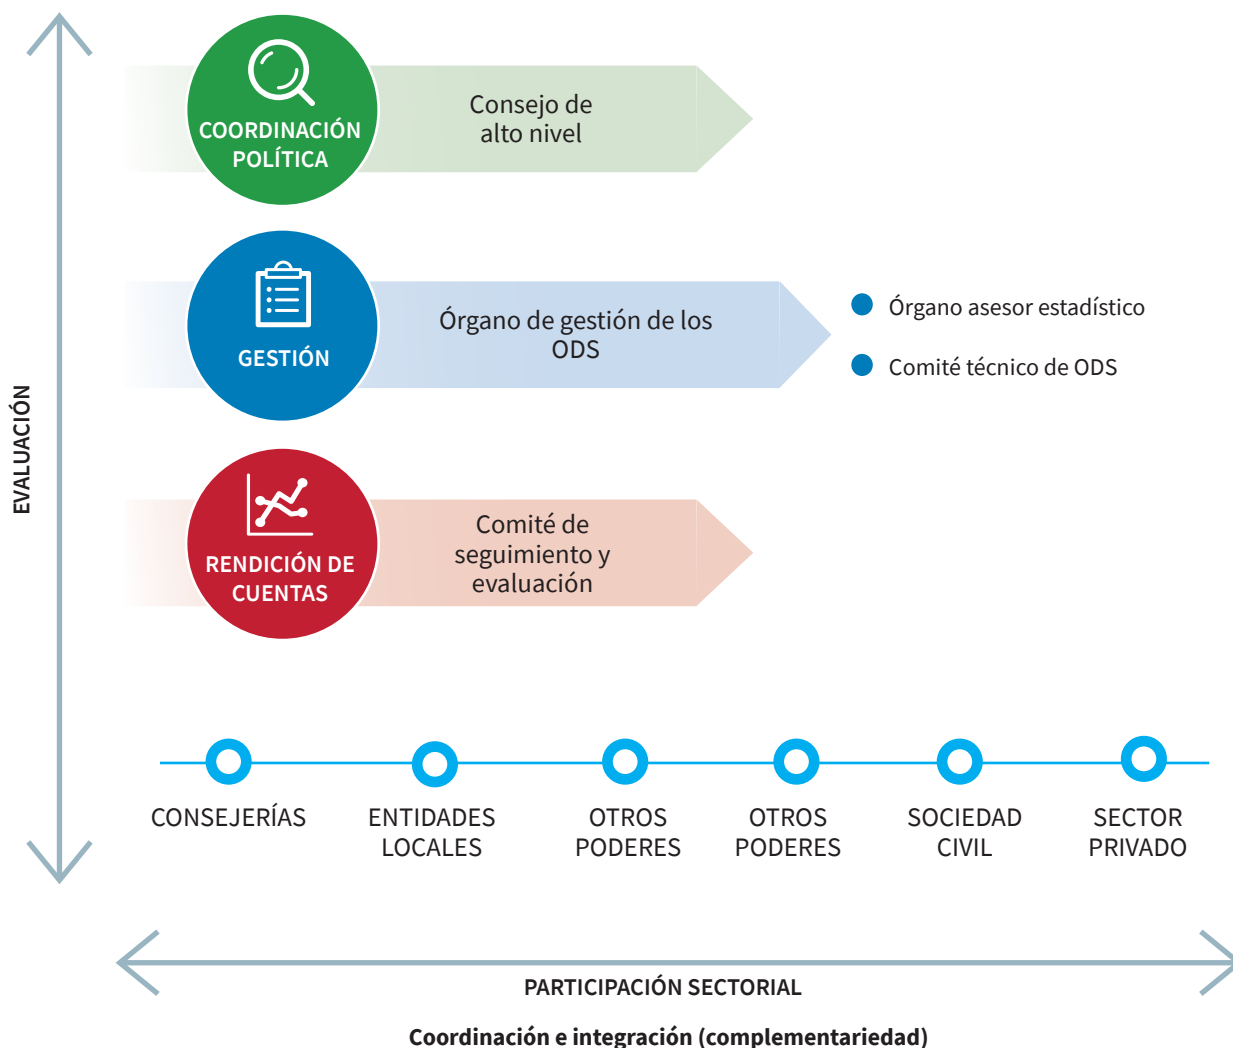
EVALUACIÓN

COORDINACIÓN POLÍTICA

Consejo de alto nivel

GESTIÓN

Órgano de gestión de los ODS

Órgano asesor estadístico

Comité técnico de ODS

RENDICIÓN DE CUENTAS

Comité de seguimiento y evaluación

CONSEJERÍAS

ENTIDADES LOCALES

OTROS PODERES

OTROS PODERES

SOCIEDAD CIVIL

SECTOR PRIVADO

PARTICIPACIÓN SECTORIAL

Coordinación e integración (complementariedad)